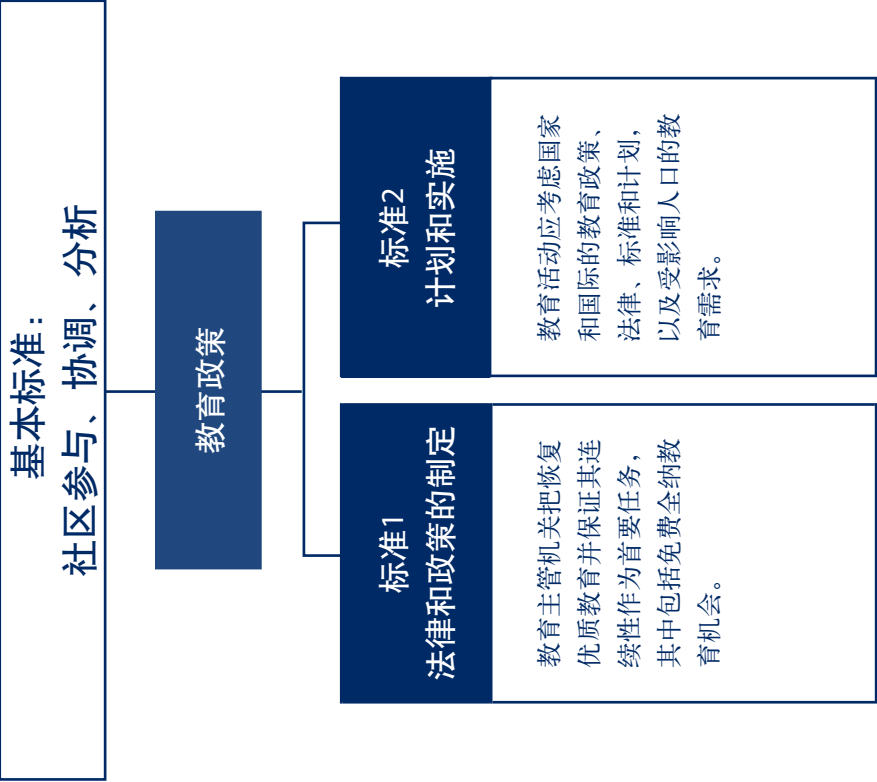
基本标准：
社区参与、协调、分析

教育政策

标准2
计划和实施

教育活动应考虑国家和国际的教育政策、法律、标准和计划，以及受影响人口的教育需求。

标准1
法律和政策的制定

教育主管机关把恢复优质教育并保证其连续性作为首要任务，其中包括免费全纳教育机会。